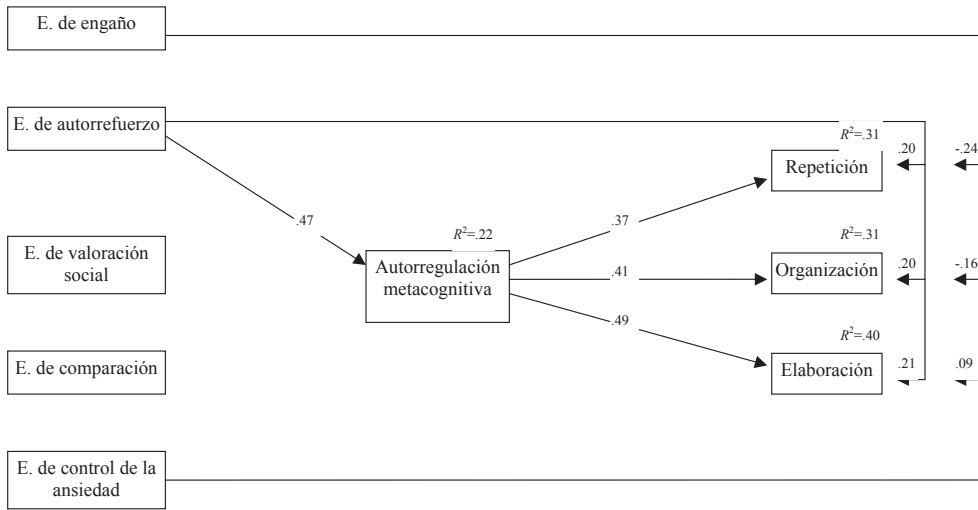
E. de engaño

E. de autorrefuerzo

.47

E. de valoración social

$R^2$=.22

Autorregulación metacognitiva

E. de comparación

E. de control de la ansiedad

.37

.41

.49

$R^2$=.31

Repetición

$R^2$=.31

Organización

$R^2$=.40

Elaboración

.20

.20

.21

-.24

-.16

.09